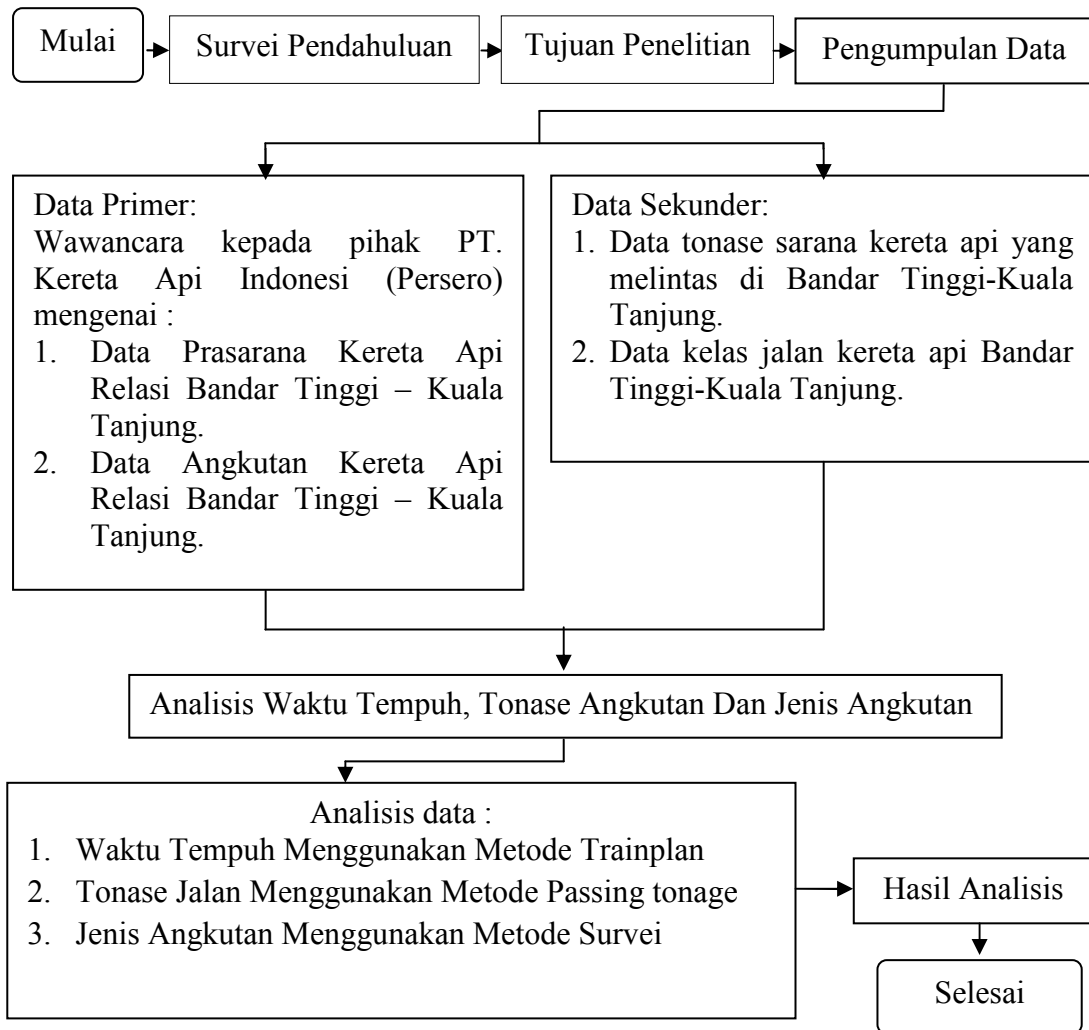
Mulai

Survei Pendahuluan

Tujuan Penelitian

Pengumpulan Data

Data Primer:
Wawancara kepada pihak PT. Kereta Api Indonesi (Persero) mengenai :
1. Data Prasarana Kereta Api Relasi Bandar Tinggi – Kuala Tanjung.
2. Data Angkutan Kereta Api Relasi Bandar Tinggi – Kuala Tanjung.

Data Sekunder:
1. Data tonase sarana kereta api yang melintas di Bandar Tinggi-Kuala Tanjung.
2. Data kelas jalan kereta api Bandar Tinggi-Kuala Tanjung.

Analisis Waktu Tempuh, Tonase Angkutan Dan Jenis Angkutan

Analisis data :
1. Waktu Tempuh Menggunakan Metode Trainplan
2. Tonase Jalan Menggunakan Metode Passing tonage
3. Jenis Angkutan Menggunakan Metode Survei

Hasil Analisis

Selesai